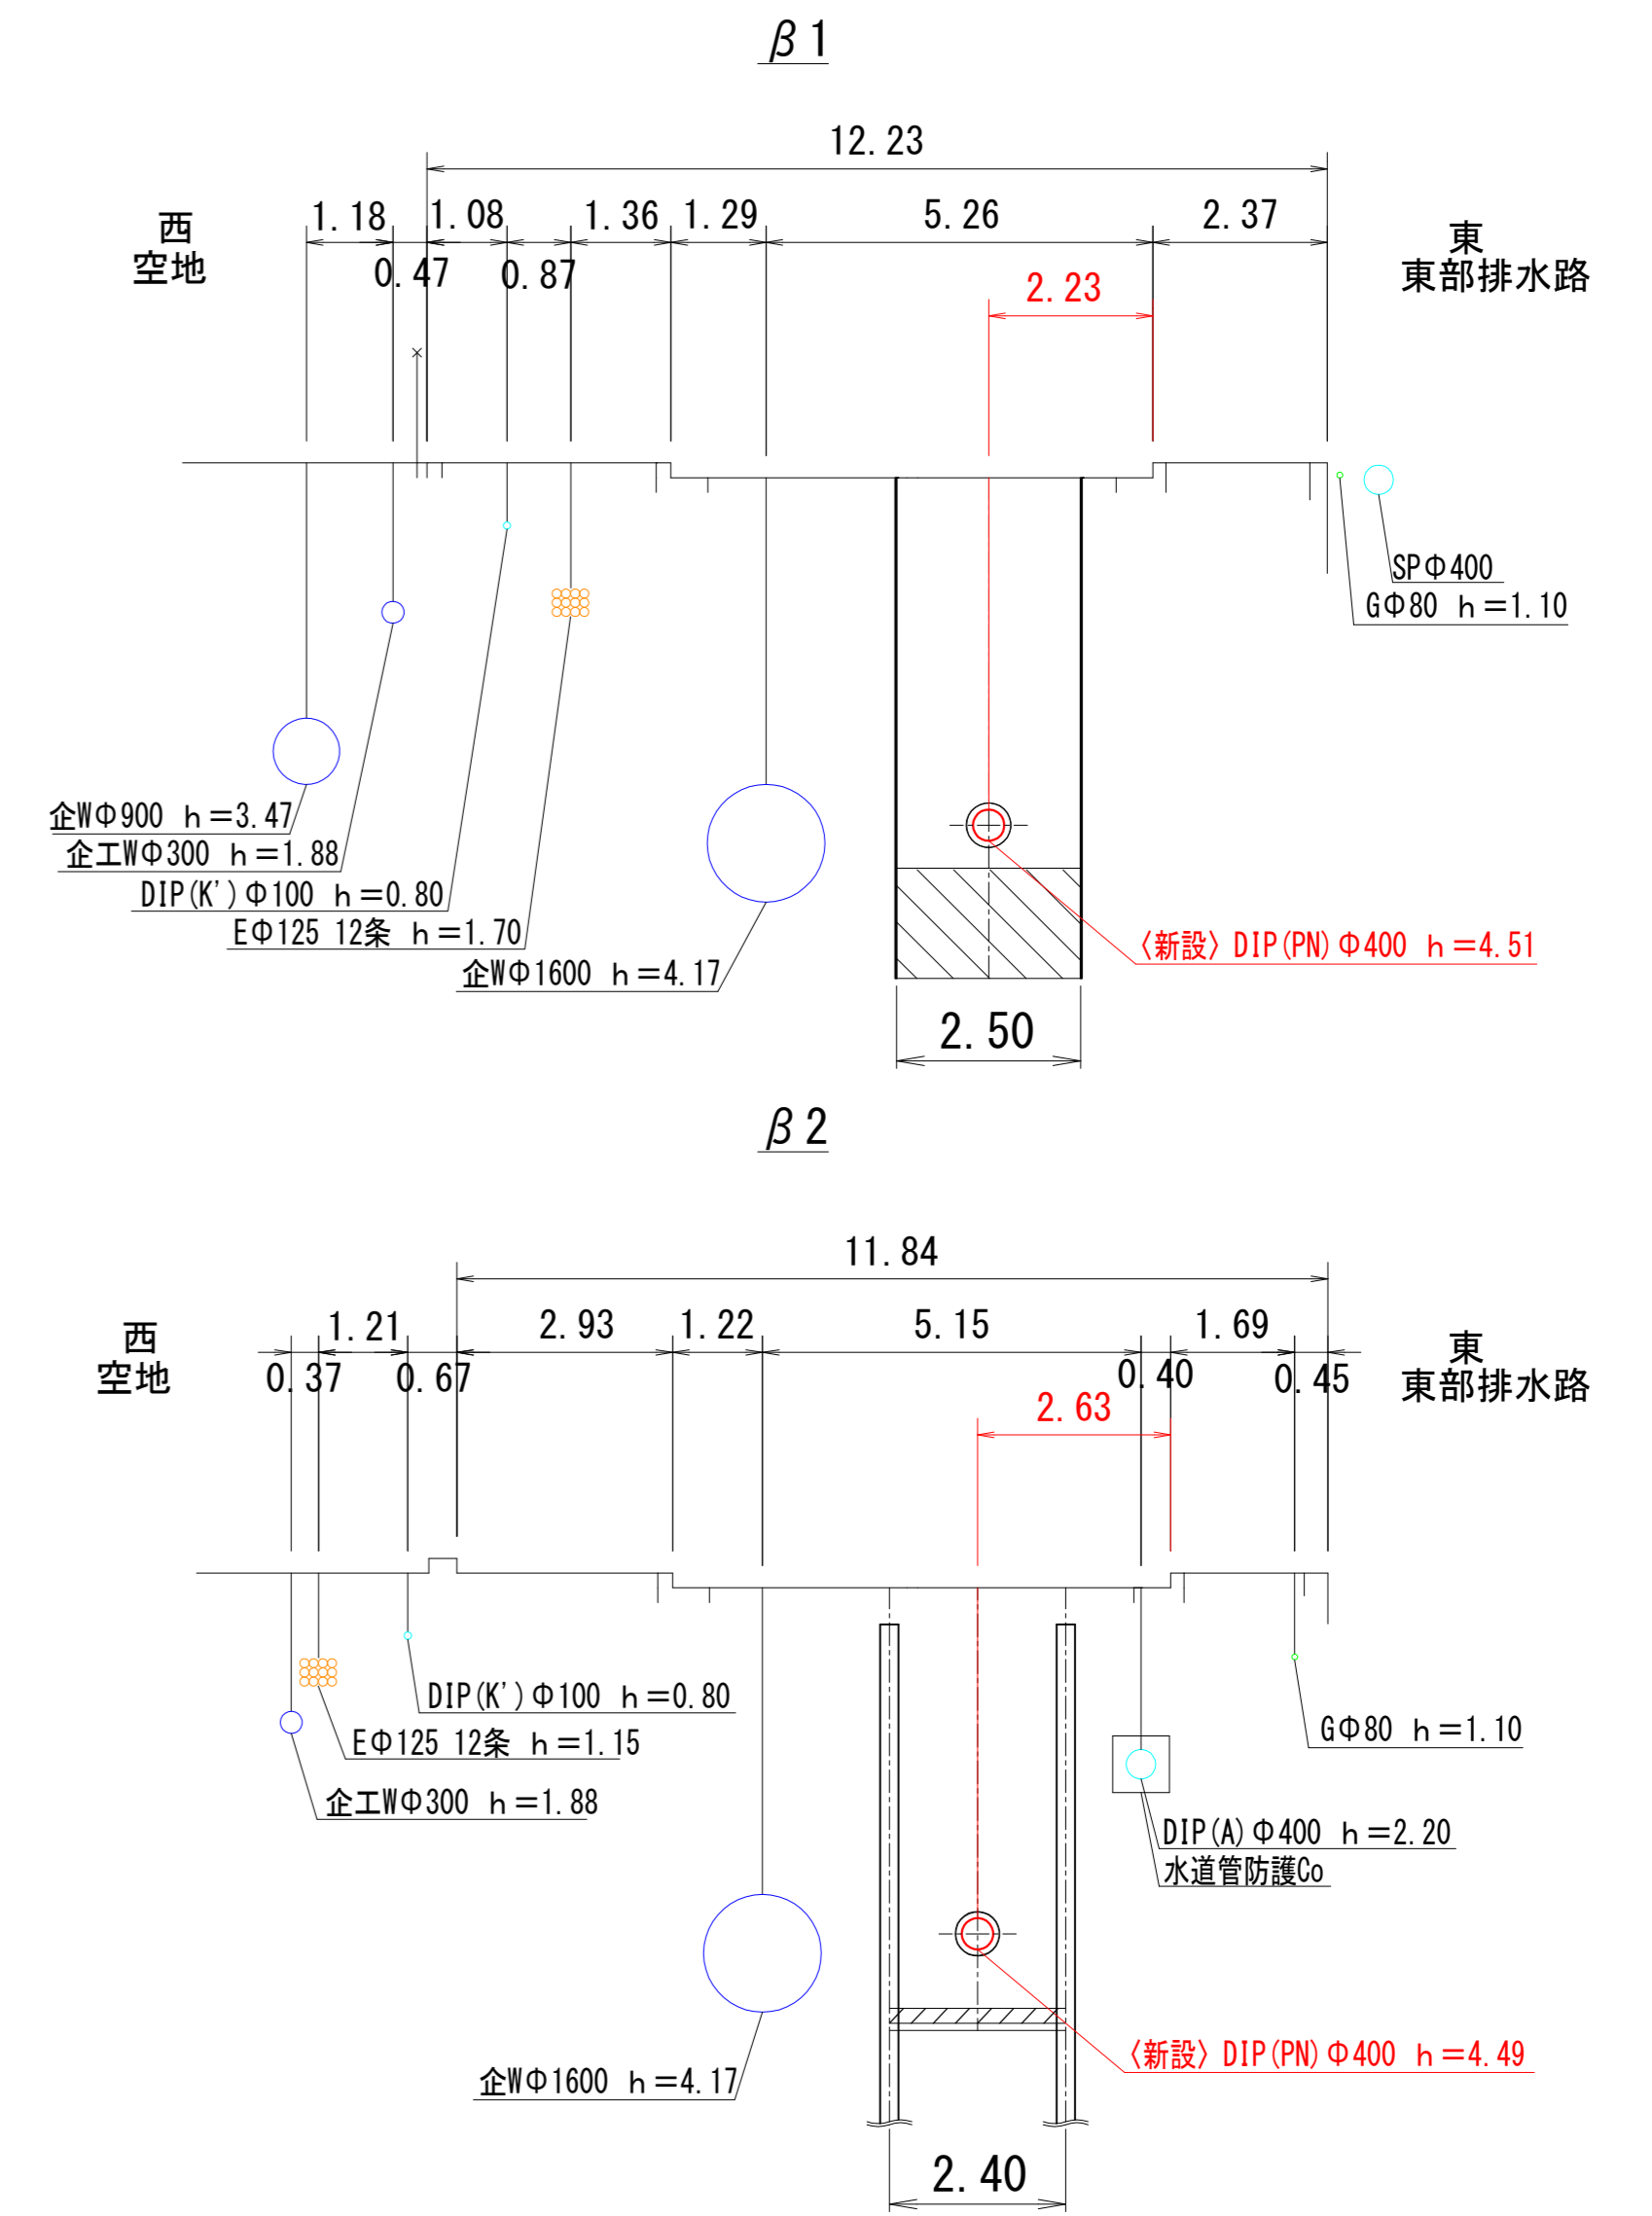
β1

12.23

1.18 1.08 1.36 1.29 5.26 2.37

西
空地

0.47 0.87

2.23

東
東部排水路

SPΦ400
GΦ80 h=1.10

企WΦ900 h=3.47
企工WΦ300 h=1.88
DIP(K')Φ100 h=0.80
EΦ125 12条 h=1.70
企WΦ1600 h=4.17

〈新設〉DIP(PN)Φ400 h=4.51

2.50

β2

11.84

1.21 2.93 1.22 5.15 1.69

西
空地

0.37 0.67 0.40 0.45

2.63

東
東部排水路

DIP(K')Φ100 h=0.80
EΦ125 12条 h=1.15
企工WΦ300 h=1.88

GΦ80 h=1.10

DIP(A)Φ400 h=2.20
水道管防護Co

〈新設〉DIP(PN)Φ400 h=4.49

企WΦ1600 h=4.17

2.40